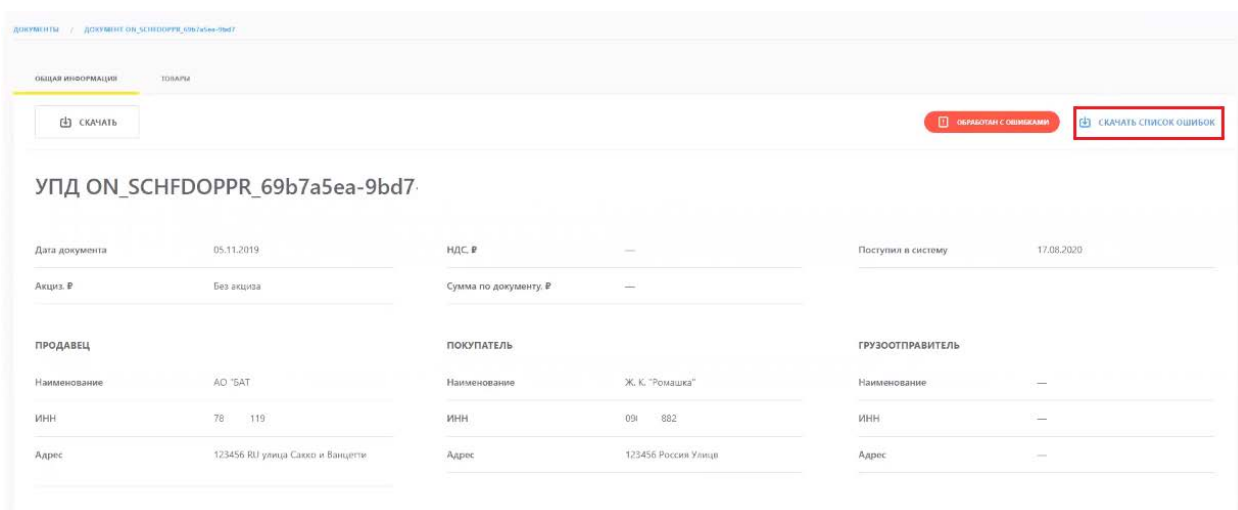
ДОКУМЕНТЫ / ДОКУМЕНТ ON_SCHFDOPPR_69b7a5ea-9bd7

ОБЩАЯ ИНФОРМАЦИЯ ТОВАРЫ

СКАЧАТЬ

ОБРАБОТАН С ОШИБКАМИ

СКАЧАТЬ СПИСОК ОШИБОК

УПД ON_SCHFDOPPR_69b7a5ea-9bd7

| | | | | | |
|---|---|---|---|---|---|
| Дата документа | 05.11.2019 | НДС, ₽ | — | Поступил в систему | 17.08.2020 |
| Акциз, ₽ | Без акциза | Сумма по документу, ₽ | — | | |

| ПРОДАВЕЦ | | ПОКУПАТЕЛЬ | | ГРУЗООТПРАВИТЕЛЬ | |
|---|---|---|---|---|---|
| Наименование | АО "БАТ | Наименование | Ж. К. "Ромашка" | Наименование | — |
| ИНН | 78 119 | ИНН | 09 882 | ИНН | — |
| Адрес | 123456 RU улица Сакко и Ванцетти | Адрес | 123456 Россия Улицв | Адрес | — |